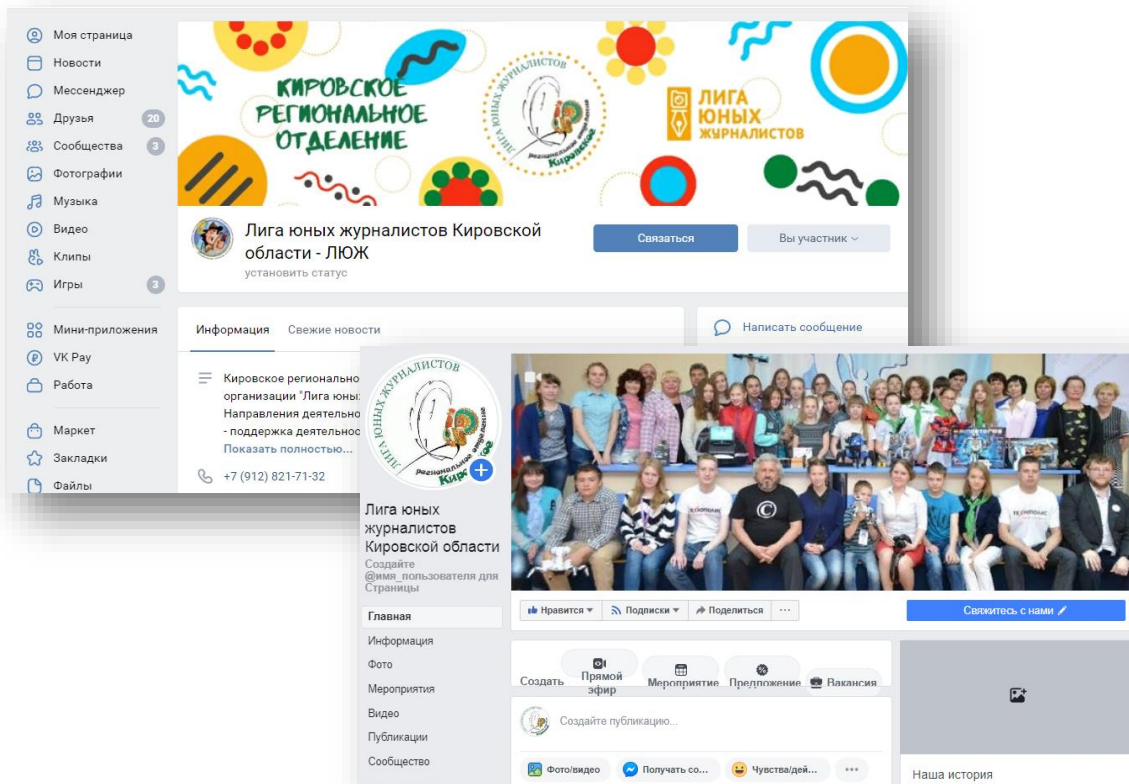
Моя страница
Новости
Мессенджер
Друзья 20
Сообщества 3
Фотографии
Музыка
Видео
Клипы
Игры 3
Мини-приложения
VK Pay
Работа
Маркет
Закладки
Файлы

КИРОВСКОЕ РЕГИОНАЛЬНОЕ ОТДЕЛЕНИЕ

ЛИГА ЮНЫХ ЖУРНАЛИСТОВ

Лига юных журналистов Кировской области - ЛЮЖ
установить статус

Связаться
Вы участник

Информация Свежие новости

Написать сообщение

Кировское региональное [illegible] организации "Лига юны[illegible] Направления деятельн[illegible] - поддержка деятельнос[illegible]
Показать полностью...

+7 (912) 821-71-32

Лига юных журналистов Кировской области
Создайте @имя_пользователя для Страницы

Главная
Информация
Фото
Мероприятия
Видео
Публикации
Сообщество

Нравится
Подписки
Поделиться
...
Свяжитесь с нами

Создать
Прямой эфир
Мероприятие
Предложение
Вакансия

Создайте публикацию...

Фото/видео
Получать со...
Чувства/дей...
...

Наша история